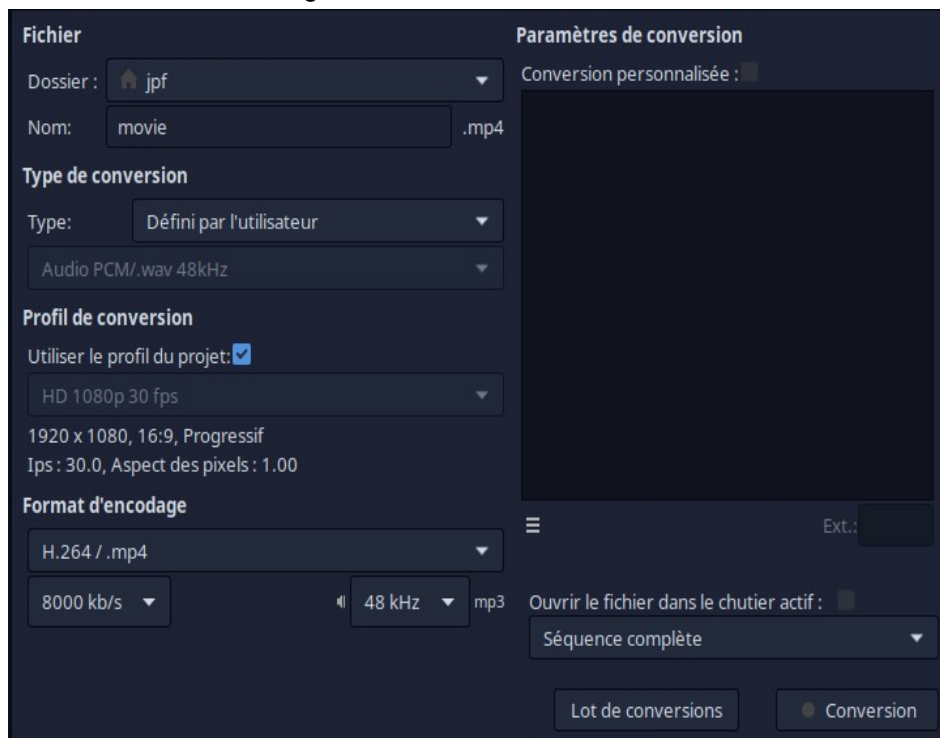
Fichier

Dossier : jpf

Nom: movie .mp4

Type de conversion

Type: Défini par l'utilisateur

Audio PCM/.wav 48kHz

Profil de conversion

Utiliser le profil du projet:

HD 1080p 30 fps

1920 x 1080, 16:9, Progressif

Ips : 30.0, Aspect des pixels : 1.00

Format d'encodage

H.264 / .mp4

8000 kb/s

48 kHz mp3

Paramètres de conversion

Conversion personnalisée :

Ext.:

Ouvrir le fichier dans le chutier actif :

Séquence complète

Lot de conversions

Conversion